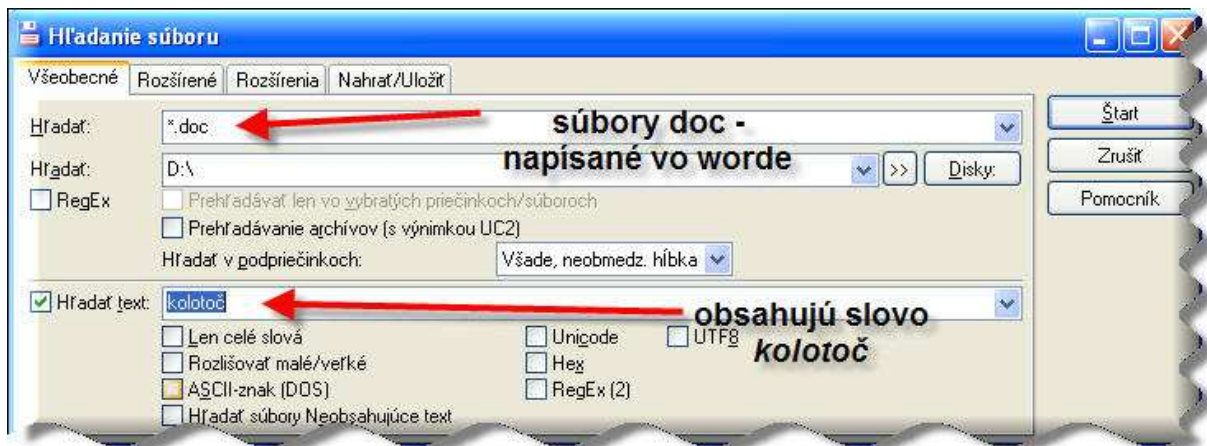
Hľadanie súboru

Všeobecné | Rozšírené | Rozšírenia | Nahrať/Uložiť

Hľadať: *.doc

súbory doc - napísané vo worde

Hľadať: D:\

>> | Disky:

RegEx

Prehľadávať len vo vybratých priečinkoch/súboroch

Prehľadávanie archívov (s výnimkou UC2)

Hľadať v podpriečinkoch: Všade, neobmedz. hĺbka

Hľadať text: kolotoč

obsahujú slovo *kolotoč*

Len celé slová

Rozlišovať malé/veľké

ASCII-znak (DOS)

Hľadať súbory Neobsahujúce text

Unicode

UTF8

Hex

RegEx (2)

Štart

Zrušiť

Pomocník